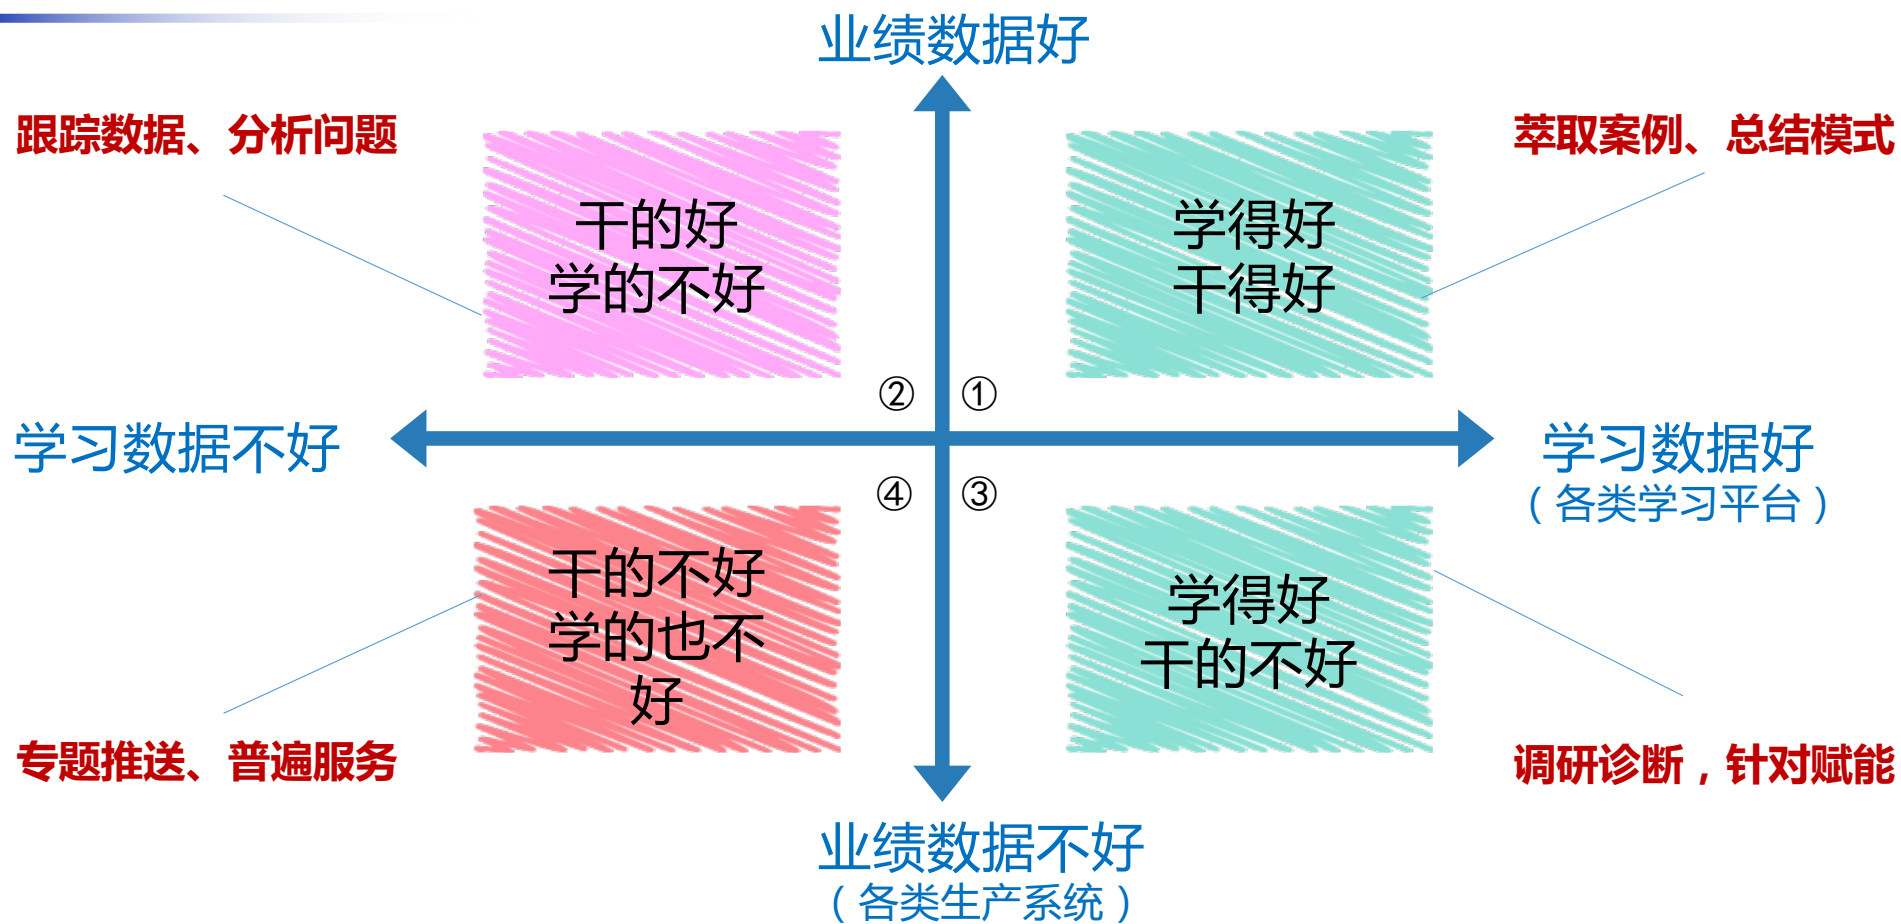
业绩数据好

跟踪数据、分析问题

干的好
学的不好

学得好
干得好

萃取案例、总结模式

②

①

学习数据不好

学习数据好
（各类学习平台）

④

③

干的不好
学的也不好

学得好
干的不好

专题推送、普遍服务

调研诊断，针对赋能

业绩数据不好
（各类生产系统）